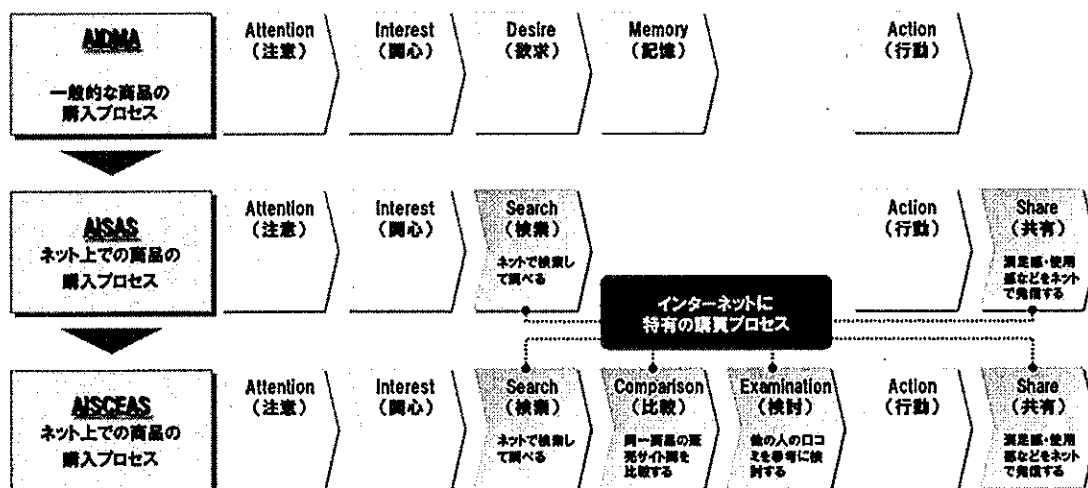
AIDMA
一般的な商品の購入プロセス

Attention
（注意）

Interest
（関心）

Desire
（欲求）

Memory
（記憶）

Action
（行動）

AISAS
ネット上での商品の購入プロセス

Attention
（注意）

Interest
（関心）

Search
（検索）
ネットで検索して調べる

Action
（行動）

Share
（共有）
満足感・使用感などをネットで発信する

インターネットに特有の購買プロセス

AISCEAS
ネット上での商品の購入プロセス

Attention
（注意）

Interest
（関心）

Search
（検索）
ネットで検索して調べる

Comparison
（比較）
同一商品の販売サイト間を比較する

Examination
（検討）
他の人の口コミを参考に検討する

Action
（行動）

Share
（共有）
満足感・使用感などをネットで発信する